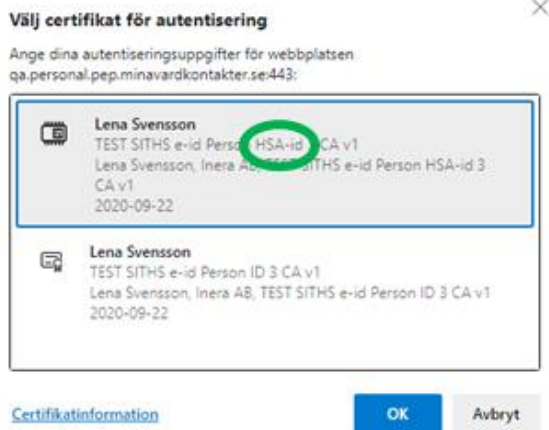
Välj certifikat för autentisering

×

Ange dina autentiseringsuppgifter för webbplatsen qa.personal.pep.minavardkontakter.se:443:

Lena Svensson
TEST SITHS e-id Person HSA-id 3 CA v1
Lena Svensson, Inera AB, TEST SITHS e-id Person HSA-id 3 CA v1
2020-09-22

Lena Svensson
TEST SITHS e-id Person ID 3 CA v1
Lena Svensson, Inera AB, TEST SITHS e-id Person ID 3 CA v1
2020-09-22

Certifikatinformation

OK

Avbryt